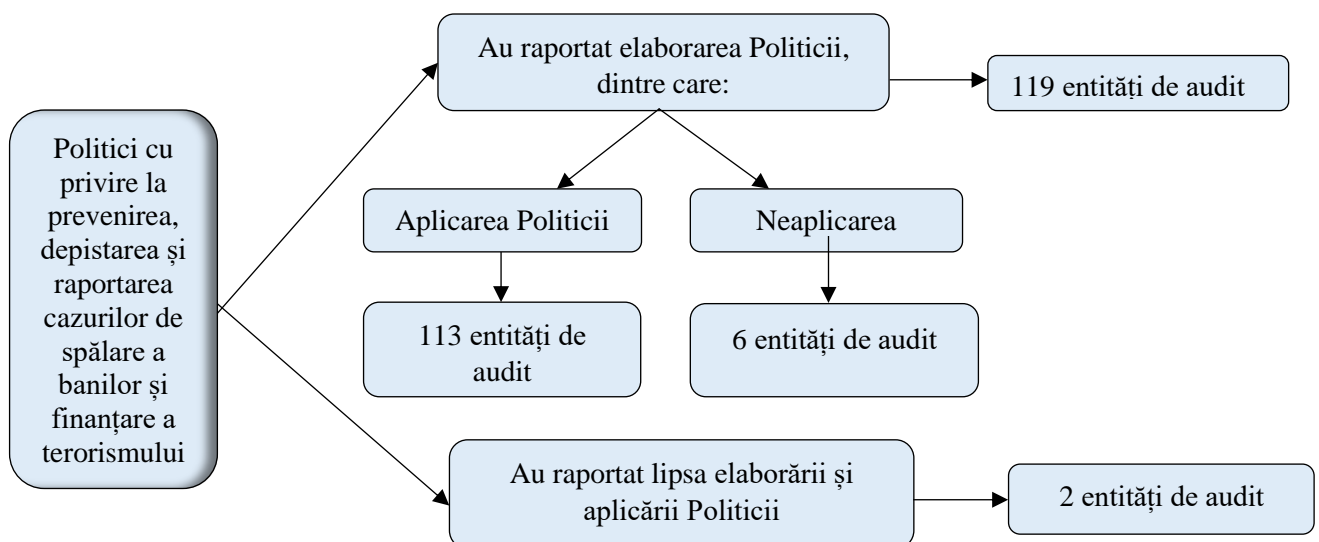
Politici cu privire la prevenirea, depistarea și raportarea cazurilor de spălare a banilor și finanțare a terorismului

Au raportat elaborarea Politicii, dintre care:

119 entități de audit

Aplicarea Politicii

Neaplicarea

113 entități de audit

6 entități de audit

Au raportat lipsa elaborării și aplicării Politicii

2 entități de audit